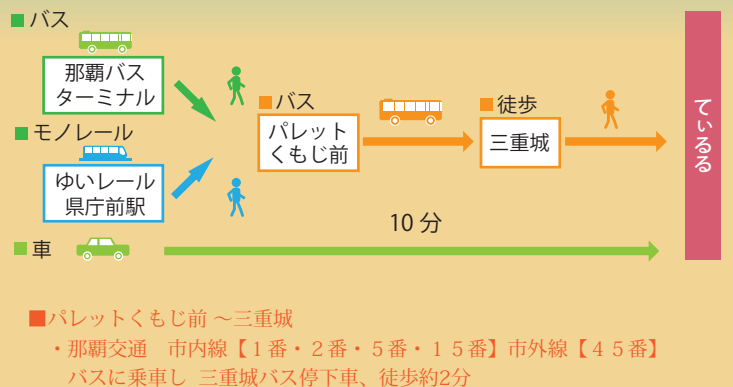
■バス

那覇バスターミナル

■モノレール

ゆいレール県庁前駅

■バス

パレットくもじ前

■徒歩

三重城

ているる

10 分

■車

■パレットくもじ前 ～三重城

・那覇交通　市内線【１番・２番・５番・１５番】市外線【４５番】バスに乗車し 三重城バス停下車、徒歩約2分